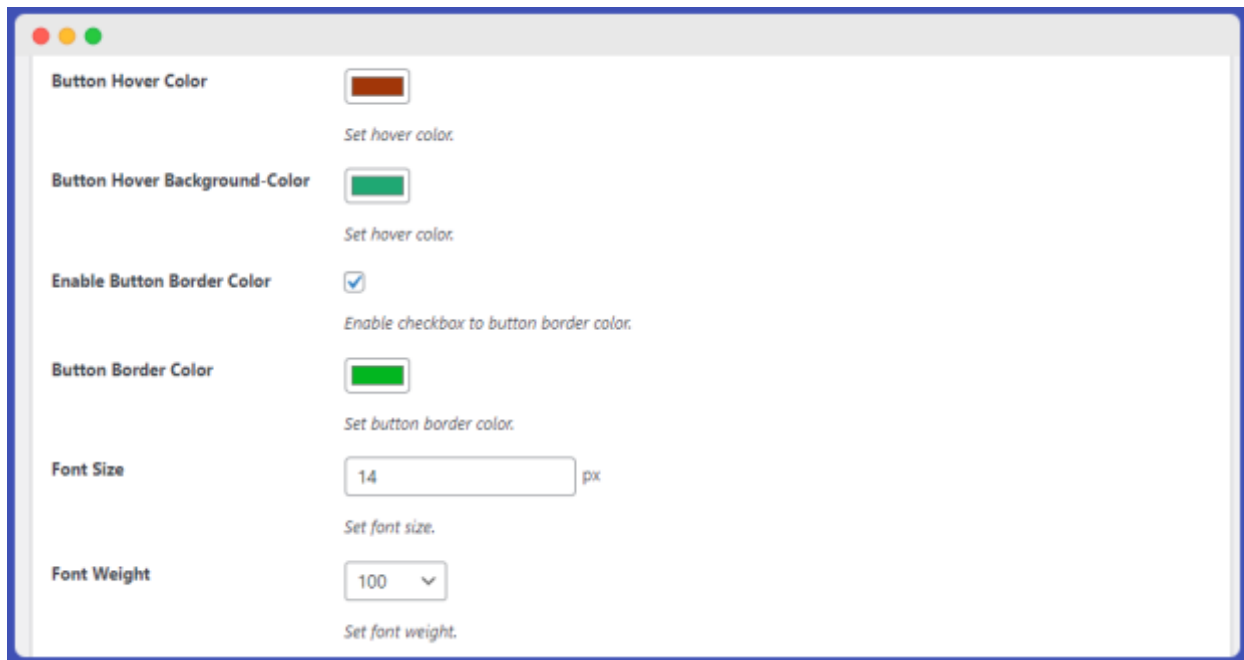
Button Hover Color

Set hover color.

Button Hover Background-Color

Set hover color.

Enable Button Border Color

Enable checkbox to button border color.

Button Border Color

Set button border color.

Font Size

14

px

Set font size.

Font Weight

100

Set font weight.